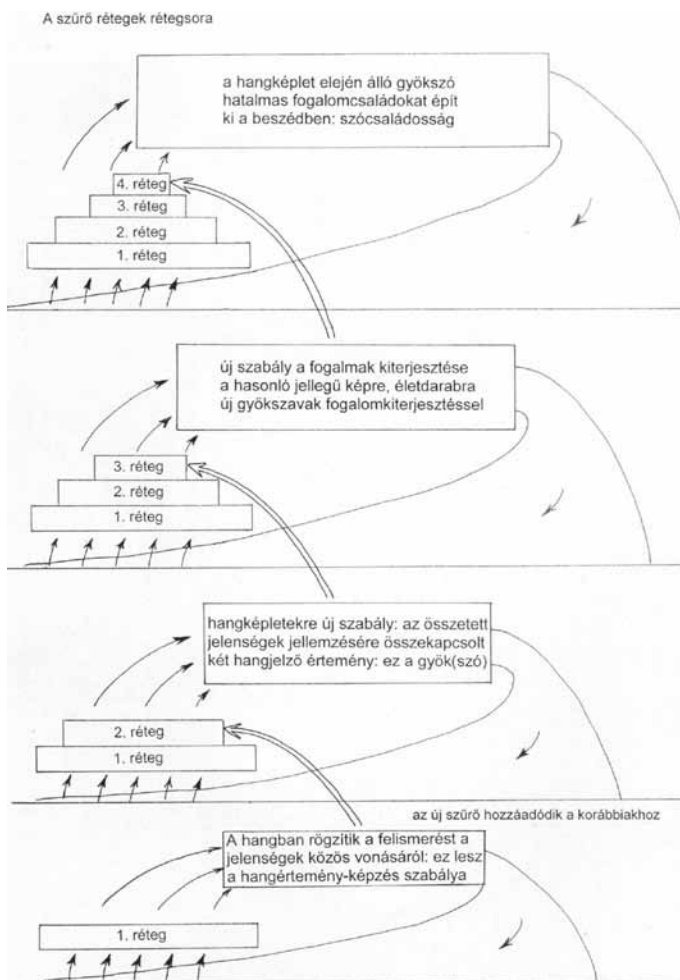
A szűrő rétegek rétegsora

a hangképlet elején álló gyökszó hatalmas fogalomcsaládokat épít ki a beszédben: szócsaládosság

4. réteg
3. réteg
2. réteg
1. réteg

új szabály a fogalmak kiterjesztése a hasonló jellegű képre, életdarabra új gyökszavak fogalomkiterjesztéssel

3. réteg
2. réteg
1. réteg

hangképletekre új szabály: az összetett jelenségek jellemzésére összekapcsolt két hangjelző értemény: ez a gyök(szó)

2. réteg
1. réteg

az új szűrő hozzáadódik a korábbiakhoz

A hangban rögzítik a felismerést a jelenségek közös vonásáról: ez lesz a hangértemény-képzés szabálya

1. réteg